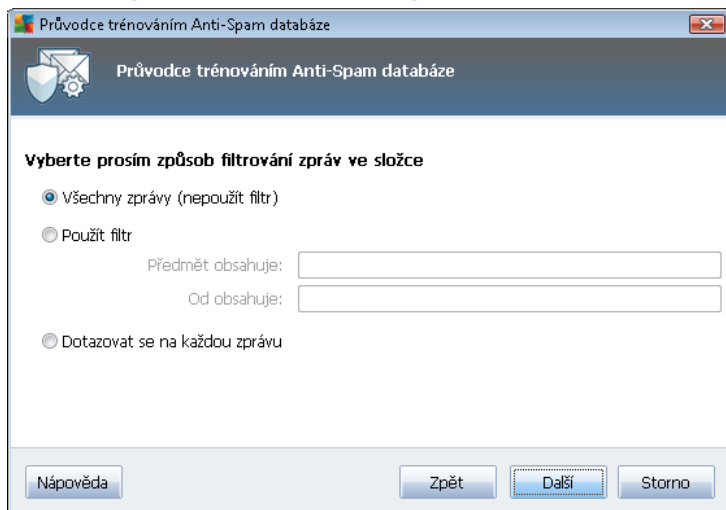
Průvodce trénováním Anti-Spam databáze

Průvodce trénováním Anti-Spam databáze

Vyberte prosím způsob filtrování zpráv ve složce

Všechny zprávy (nepoužít filtr)

Použít filtr

Předmět obsahuje:

Od obsahuje:

Dotazovat se na každou zprávu

Nápověda

Zpět

Další

Storno